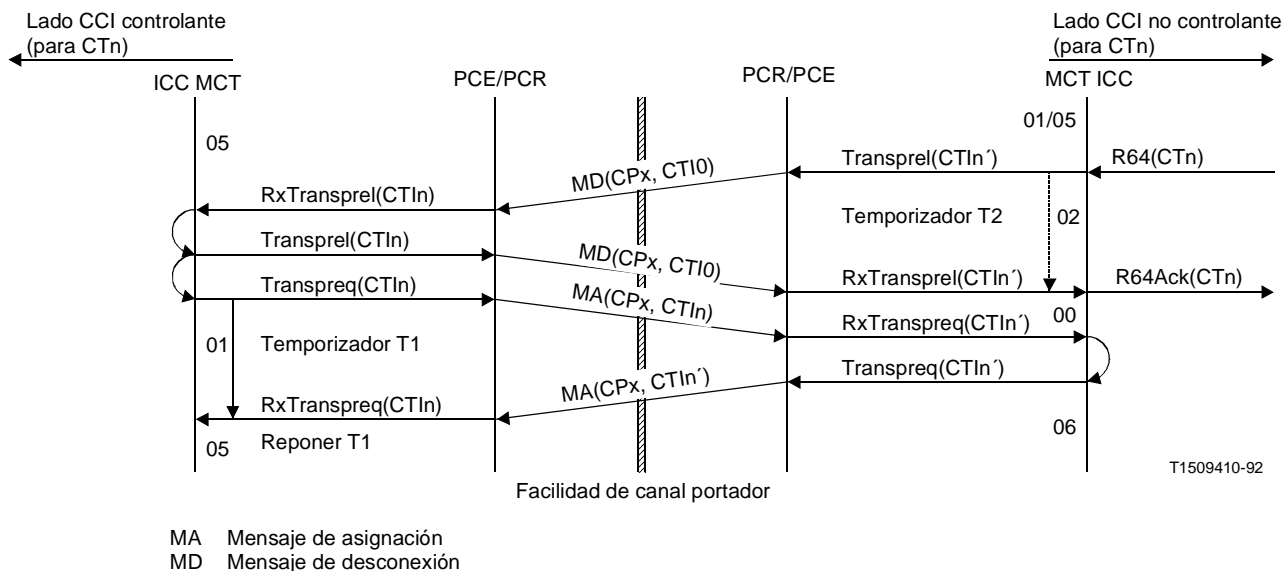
Lado CCI controlante (para CTn)

Lado CCI no controlante (para CTn)

ICC MCT

PCE/PCR

PCR/PCE

MCT ICC

05

01/05

Transprel(CTIn´)

R64(CTn)

MD(CPx, CTI0)

RxTransprel(CTIn)

Temporizador T2

02

Transprel(CTIn)

MD(CPx, CTI0)

RxTransprel(CTIn´)

R64Ack(CTn)

Transpreq(CTIn)

MA(CPx, CTIn)

00

RxTranspreq(CTIn´)

01

Temporizador T1

Transpreq(CTIn´)

MA(CPx, CTIn´)

RxTranspreq(CTIn)

06

05

Reponer T1

T1509410-92

Facilidad de canal portador

MA Mensaje de asignación
MD Mensaje de desconexión